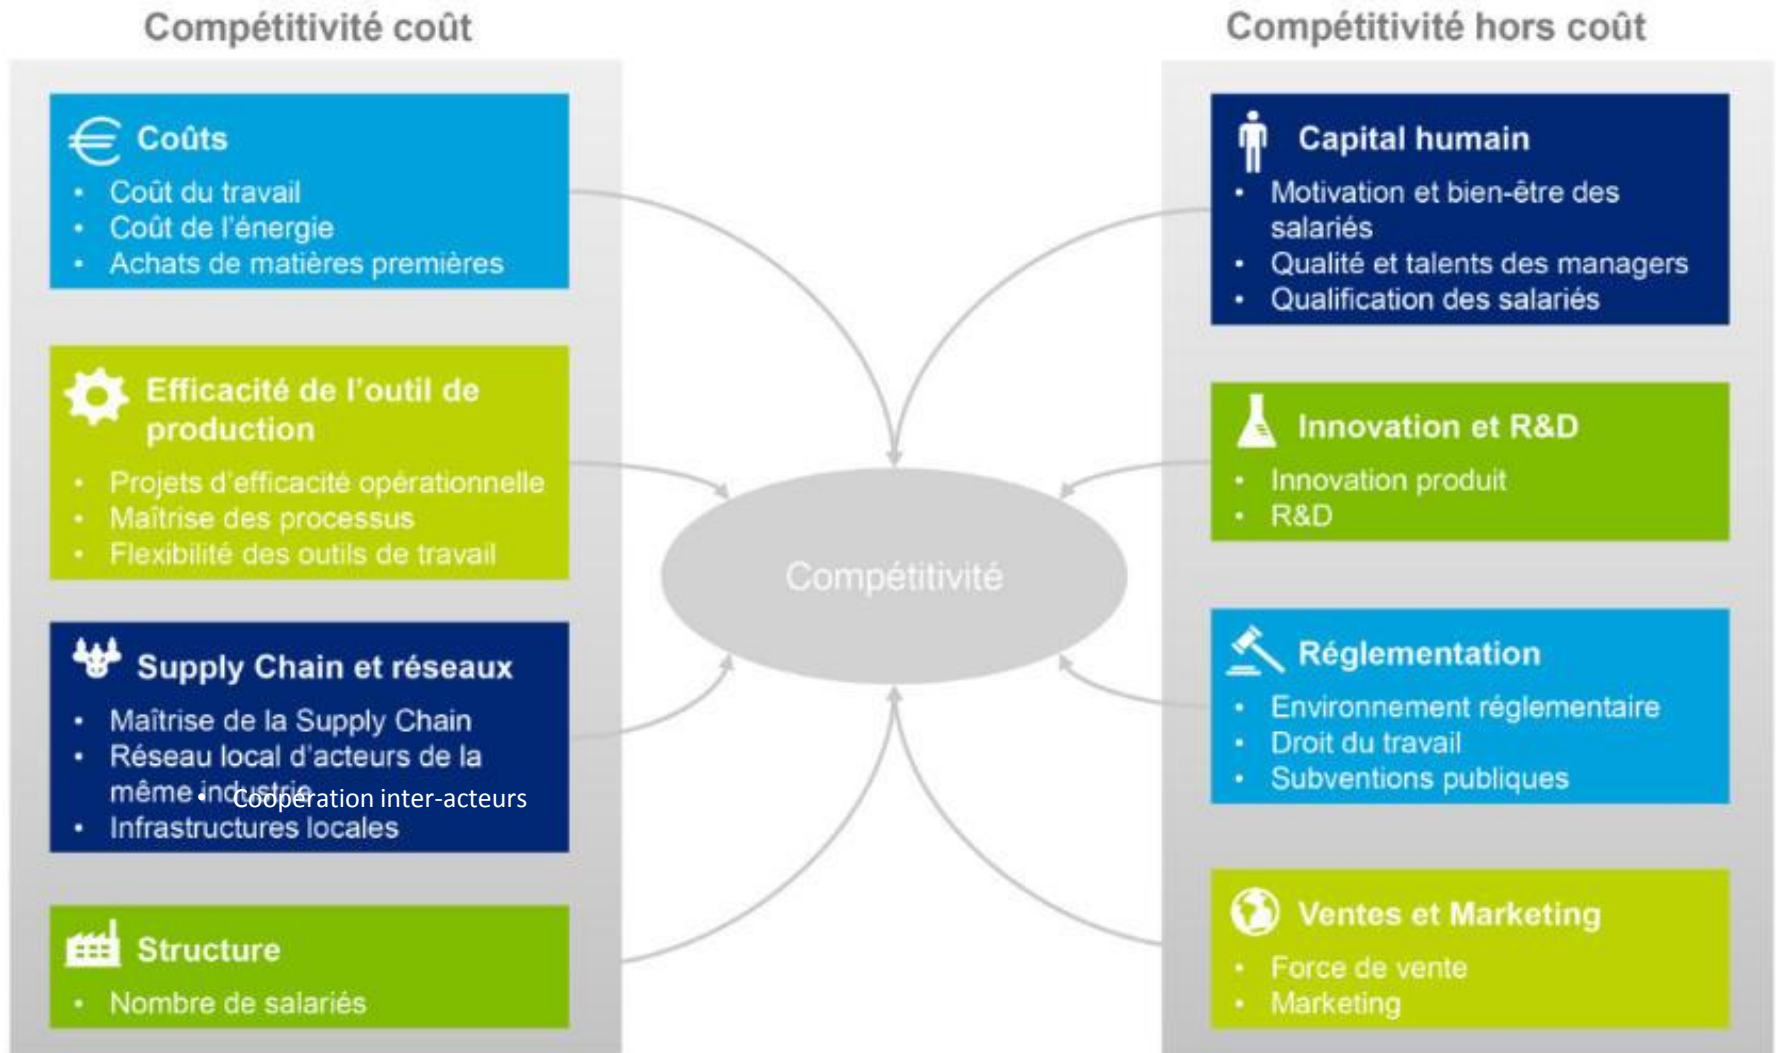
Compétitivité coût

Coûts
- Coût du travail
- Coût de l'énergie
- Achats de matières premières

Efficacité de l'outil de production
- Projets d'efficacité opérationnelle
- Maîtrise des processus
- Flexibilité des outils de travail

Supply Chain et réseaux
- Maîtrise de la Supply Chain
- Réseau local d'acteurs de la même industrie
- Coopération inter-acteurs
- Infrastructures locales

Structure
- Nombre de salariés

Compétitivité

Compétitivité hors coût

Capital humain
- Motivation et bien-être des salariés
- Qualité et talents des managers
- Qualification des salariés

Innovation et R&D
- Innovation produit
- R&D

Réglementation
- Environnement réglementaire
- Droit du travail
- Subventions publiques

Ventes et Marketing
- Force de vente
- Marketing